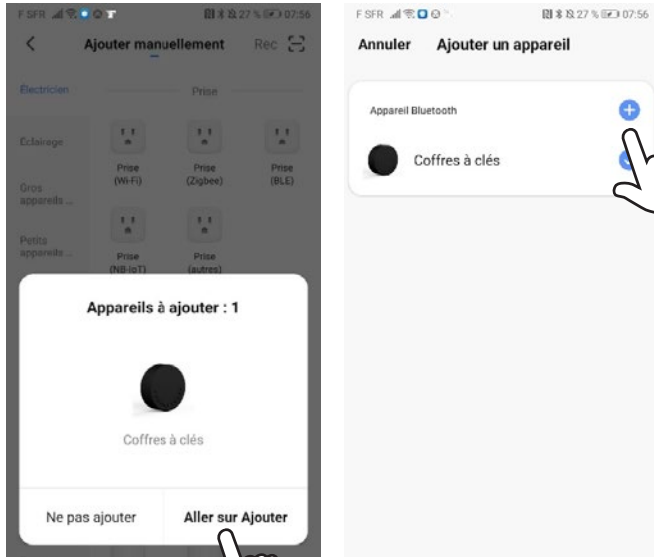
F SFR 27 % 07:56

Ajouter manuellement

Rec

Electricien

Prise

Eclairage

Prise (Wi-Fi)

Prise (Zigbee)

Prise (BLE)

Gros appareils ...

Petits appareils ...

Prise (NB-IoT)

Prise (autres)

Appareils à ajouter : 1

Coffres à clés

Ne pas ajouter

Aller sur Ajouter

F SFR 27 % 07:56

Annuler

Ajouter un appareil

Appareil Bluetooth

Coffres à clés